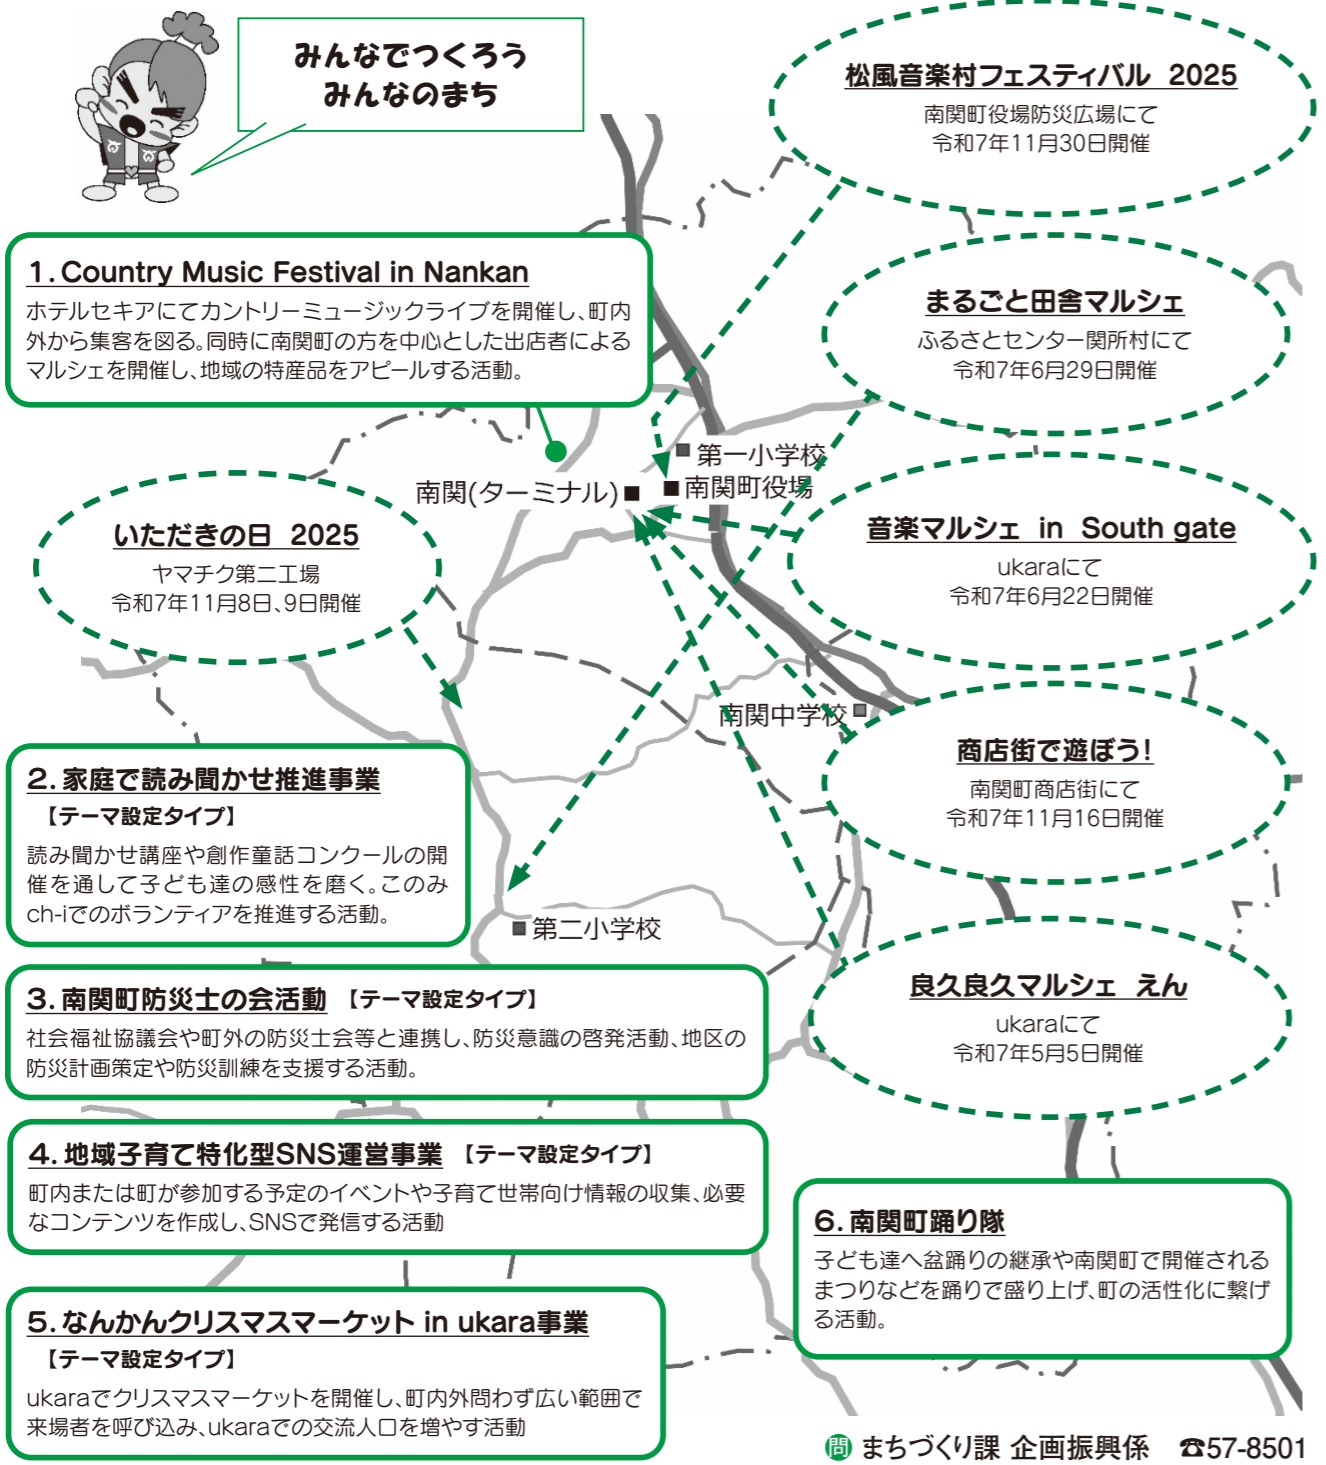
みんなでつくろう
みんなのまち

松風音楽村フェスティバル 2025
南関町役場防災広場にて
令和7年11月30日開催

1. Country Music Festival in Nankan
ホテルセキアにてカントリーミュージックライブを開催し、町内外から集客を図る。同時に南関町の方を中心とした出店者によるマルシェを開催し、地域の特産品をアピールする活動。

まるごと田舎マルシェ
ふるさとセンター関所村にて
令和7年6月29日開催

第一小学校
南関(ターミナル)
南関町役場

いただきの日 2025
ヤマチク第二工場
令和7年11月8日、9日開催

音楽マルシェ in South gate
ukaraにて
令和7年6月22日開催

南関中学校

商店街で遊ぼう!
南関町商店街にて
令和7年11月16日開催

2. 家庭で読み聞かせ推進事業
【テーマ設定タイプ】
読み聞かせ講座や創作童話コンクールの開催を通して子ども達の感性を磨く。このみch-iでのボランティアを推進する活動。

第二小学校

良久良久マルシェ えん
ukaraにて
令和7年5月5日開催

3. 南関町防災士の会活動 【テーマ設定タイプ】
社会福祉協議会や町外の防災士会等と連携し、防災意識の啓発活動、地区の防災計画策定や防災訓練を支援する活動。

4. 地域子育て特化型SNS運営事業 【テーマ設定タイプ】
町内または町が参加する予定のイベントや子育て世帯向け情報の収集、必要なコンテンツを作成し、SNSで発信する活動

6. 南関町踊り隊
子ども達へ盆踊りの継承や南関町で開催されるまつりなどを踊りで盛り上げ、町の活性化に繋げる活動。

5. なんかんクリスマスマーケット in ukara事業
【テーマ設定タイプ】
ukaraでクリスマスマーケットを開催し、町内外問わず広い範囲で来場者を呼び込み、ukaraでの交流人口を増やす活動

問 まちづくり課 企画振興係 ☎57-8501